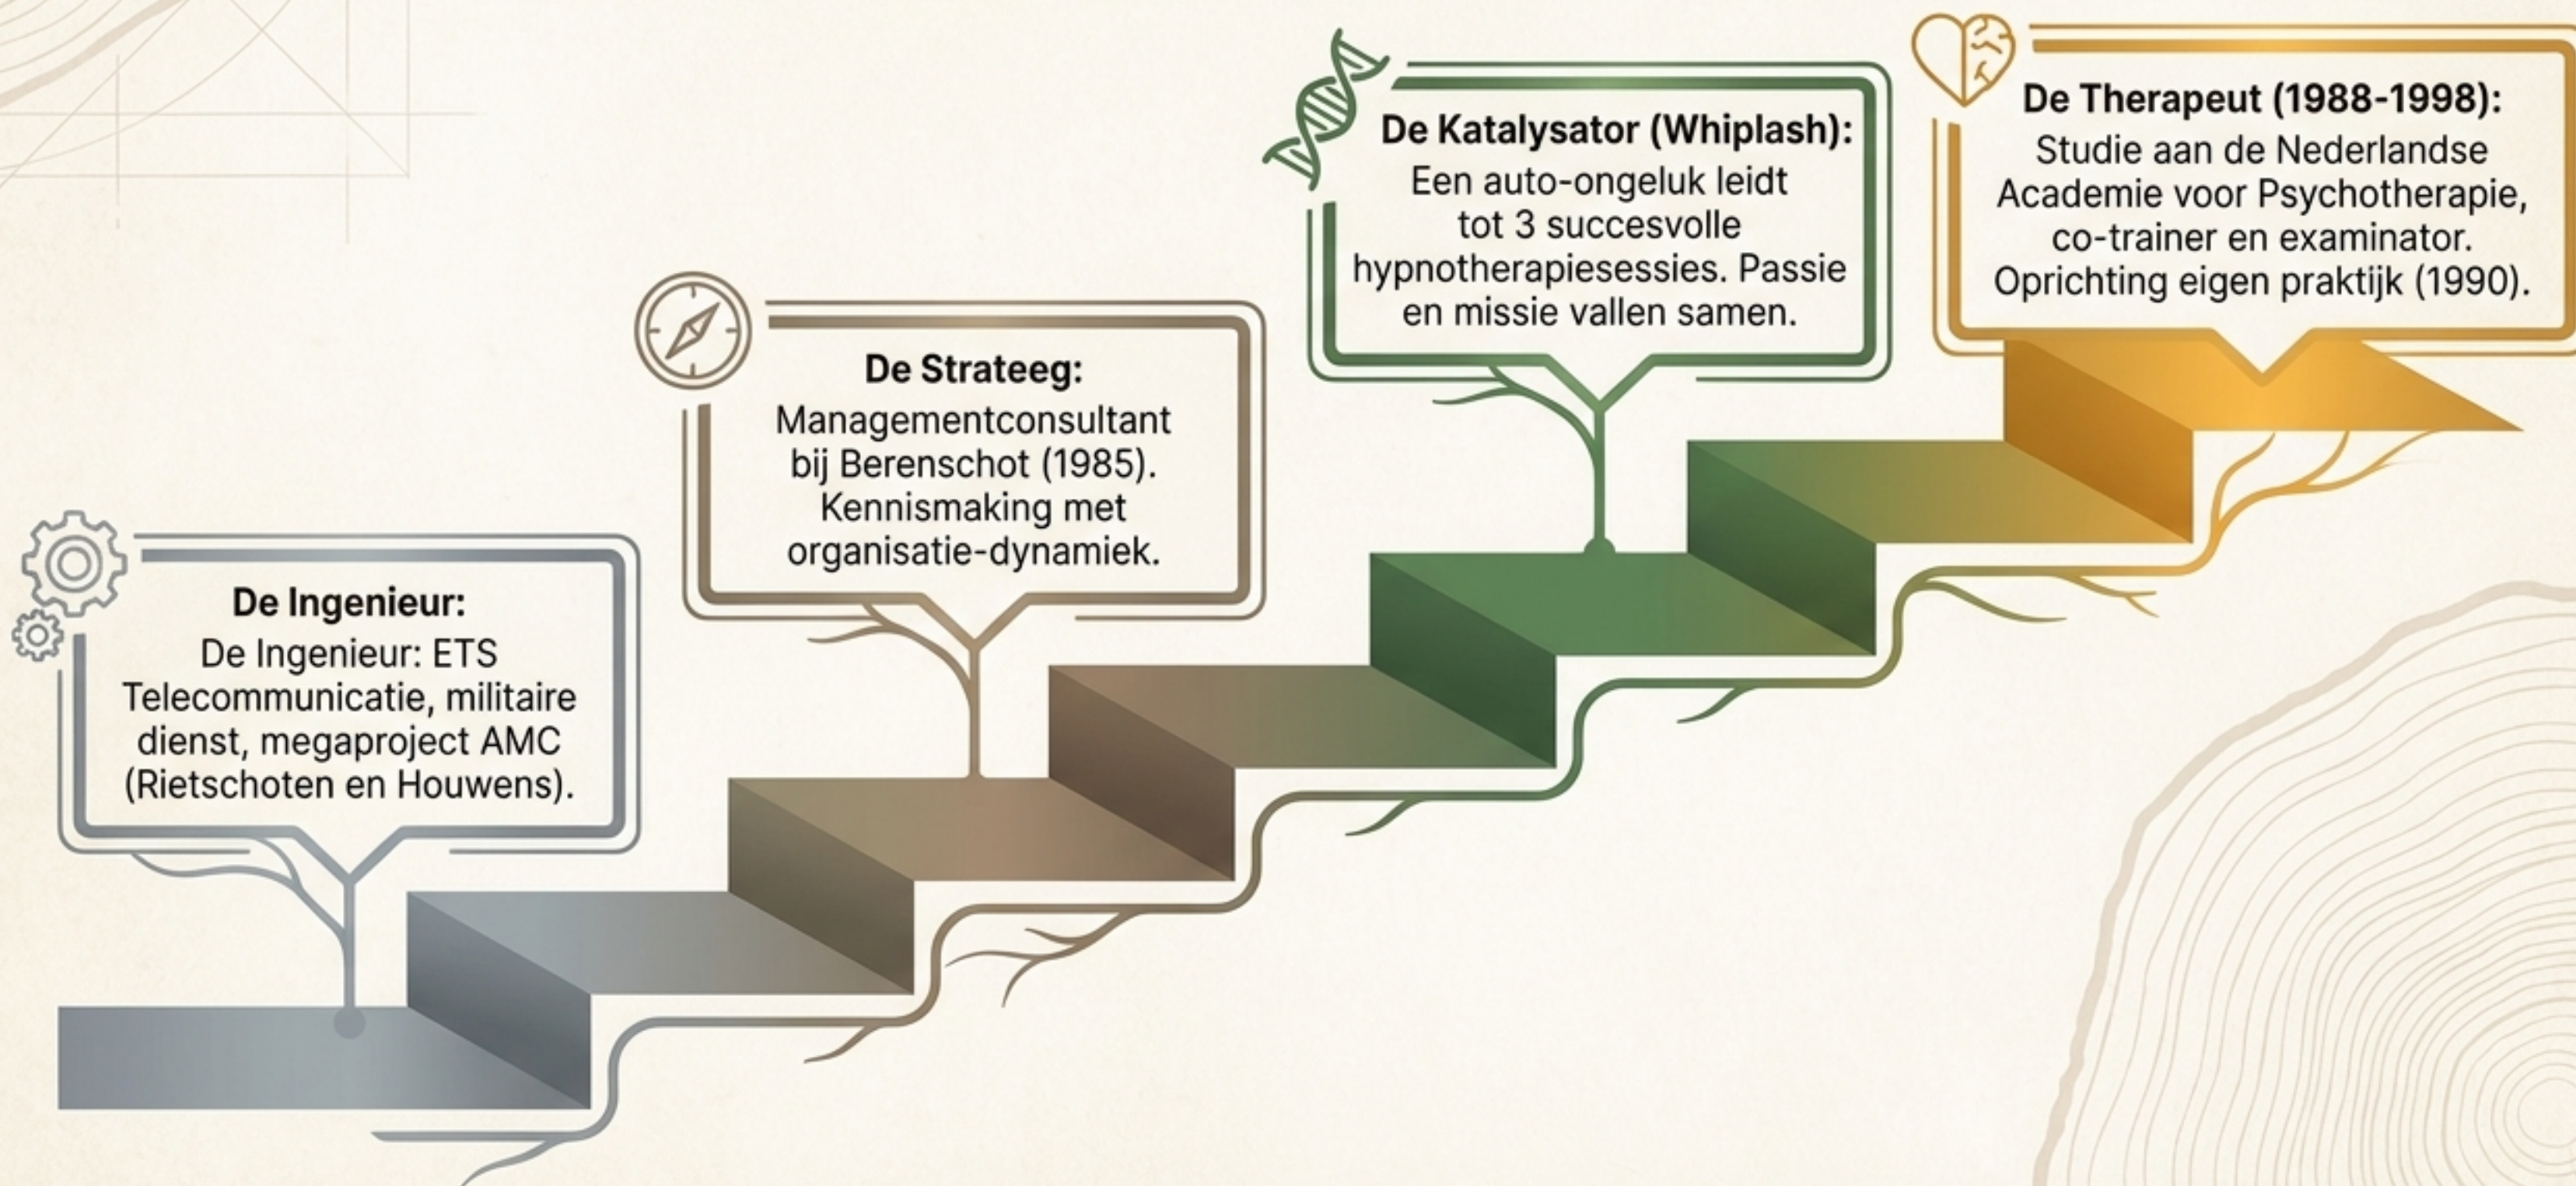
De Ingenieur:
De Ingenieur: ETS Telecommunicatie, militaire dienst, megaproject AMC (Rietschoten en Houwens).

De Strateeg:
Managementconsultant bij Berenschot (1985). Kennismaking met organisatie-dynamiek.

De Katalysator (Whiplash):
Een auto-ongeluk leidt tot 3 succesvolle hypnotherapiesessies. Passie en missie vallen samen.

De Therapeut (1988-1998):
Studie aan de Nederlandse Academie voor Psychotherapie, co-trainer en examinator. Oprichting eigen praktijk (1990).